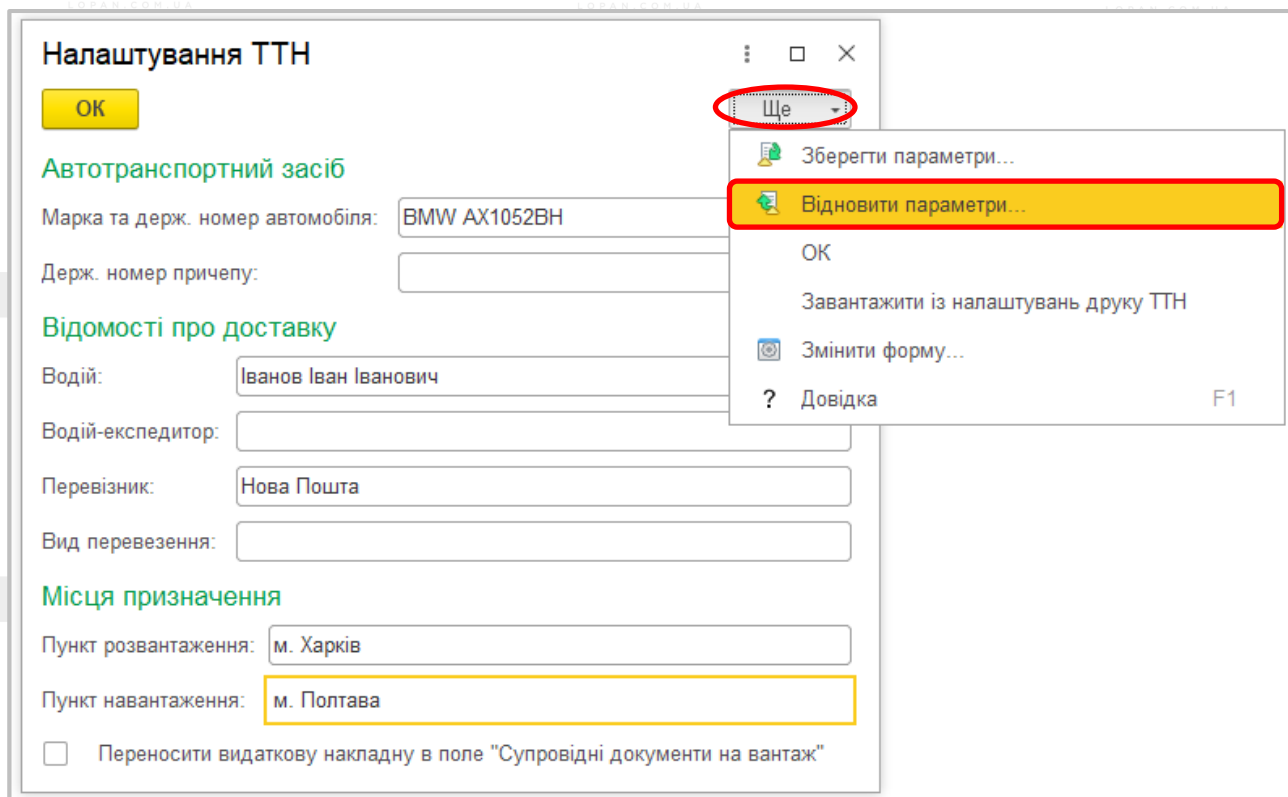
LOPAN.COM.UA LOPAN.COM.UA LOPAN.COM.UA

Налаштування ТТН

ОК

Ще

Зберегти параметри...
Відновити параметри...
ОК
Завантажити із налаштувань друку ТТН
Змінити форму...
? Довідка F1

Автотранспортний засіб

Марка та держ. номер автомобіля: BMW AX1052BH

Держ. номер причепу:

Відомості про доставку

Водій: Іванов Іван Іванович

Водій-експедитор:

Перевізник: Нова Пошта

Вид перевезення:

Місця призначення

Пункт розвантаження: м. Харків

Пункт навантаження: м. Полтава

Переносити видаткову накладну в поле "Супровідні документи на вантаж"